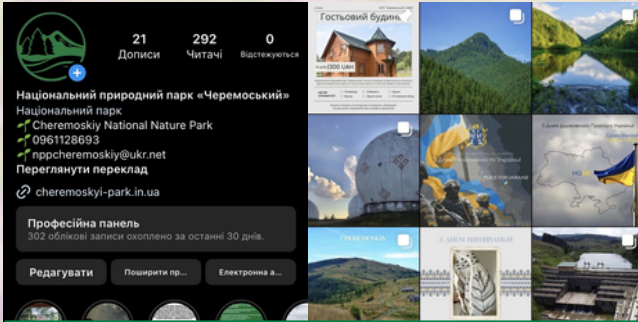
21
Дописи

292
Читачі

0
Відстежують

Національний природний парк «Черемоський»
Національний парк
🌱Cheremoskiy National Nature Park
🌱0961128693
🌱nppcheremoskiy@ukr.net
Переглянути переклад

cheremoskyi-park.in.ua

Професійна панель
302 облікові записи охоплено за останні 30 днів.

Редагувати
Поширити пр...
Електронна а...

Гостьовий будин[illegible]
2300 UAH

З Днем Збройних Сил України!

З Днем Державного Прапора України

CHEREMOSKIY

З ДНЕМ ВИШИВАНКИ